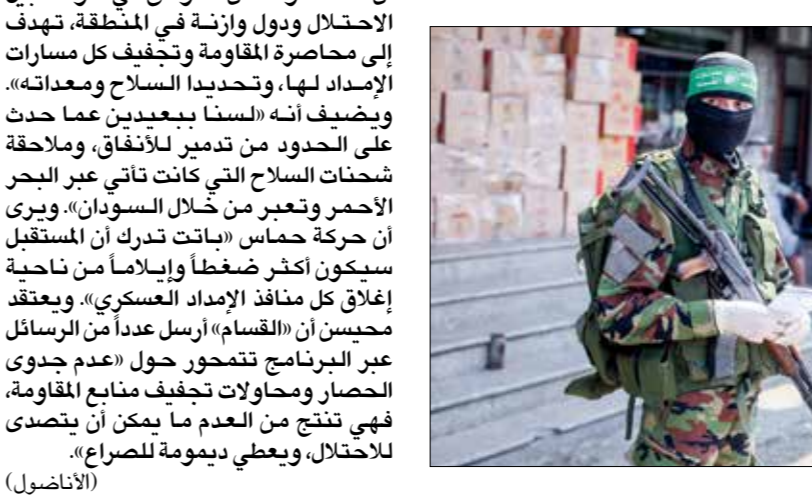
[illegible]
الاحتلال ودول وازنة في المنطقة، تهدف إلى محاصرة المقاومة وتجفيف كل مسارات الإمداد لها، وتحديدا السلاح ومعداته». ويضيف أنه «لسنا ببعيدين عما حدث على الحدود من تدمير للأنفاق، وملاحقة شحنات السلاح التي كانت تأتي عبر البحر الأحمر وتعبر من خلال السودان». ويرى أن حركة حماس «باتت تدرك أن المستقبل سيكون أكثر ضغطاً وإيلاماً من ناحية إغلاق كل منافذ الإمداد العسكري». ويعتقد محيسن أن «القسام» أرسل عدداً من الرسائل عبر البرنامج تتمحور حول «عدم جدوى الحصار ومحاولات تجفيف منابع المقاومة، فهي تنتج من العدم ما يمكن أن يتصدى للاحتلال، ويعطي ديمومة للصراع».
(الأناضول)